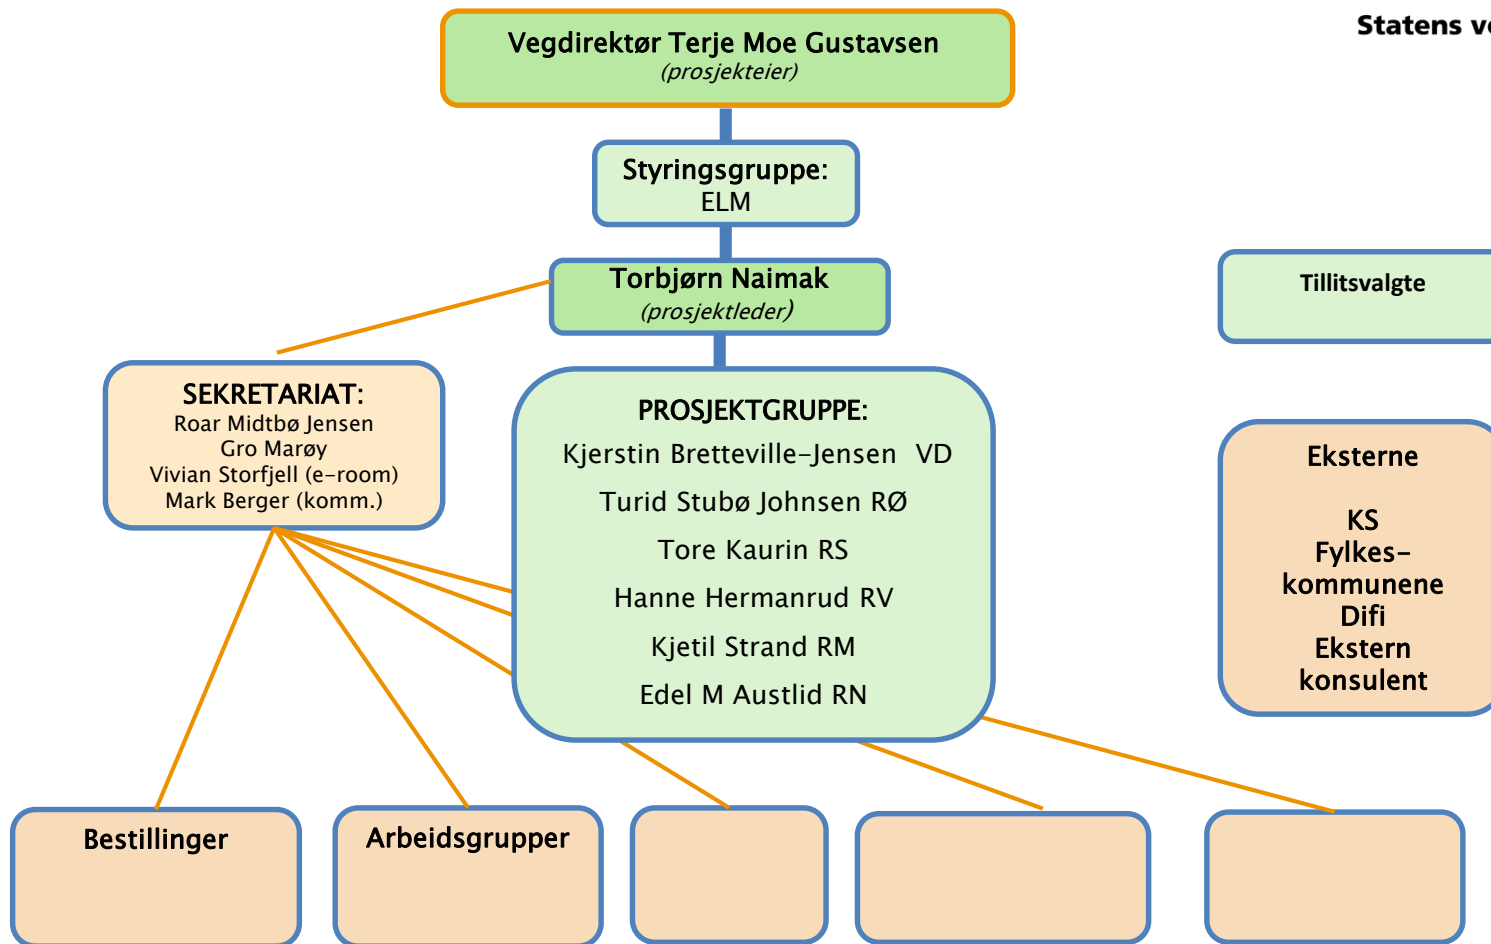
Statens v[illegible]

Vegdirektør Terje Moe Gustavsen
(prosjekteier)

Styringsgruppe:
ELM

Torbjørn Naimak
(prosjektleder)

Tillitsvalgte

SEKRETARIAT:
Roar Midtbø Jensen
Gro Marøy
Vivian Storfjell (e-room)
Mark Berger (komm.)

PROSJEKTGRUPPE:
Kjerstin Bretteville-Jensen VD
Turid Stubø Johnsen RØ
Tore Kaurin RS
Hanne Hermanrud RV
Kjetil Strand RM
Edel M Austlid RN

Eksterne

KS
Fylkes-kommunene
Difi
Ekstern konsulent

Bestillinger

Arbeidsgrupper